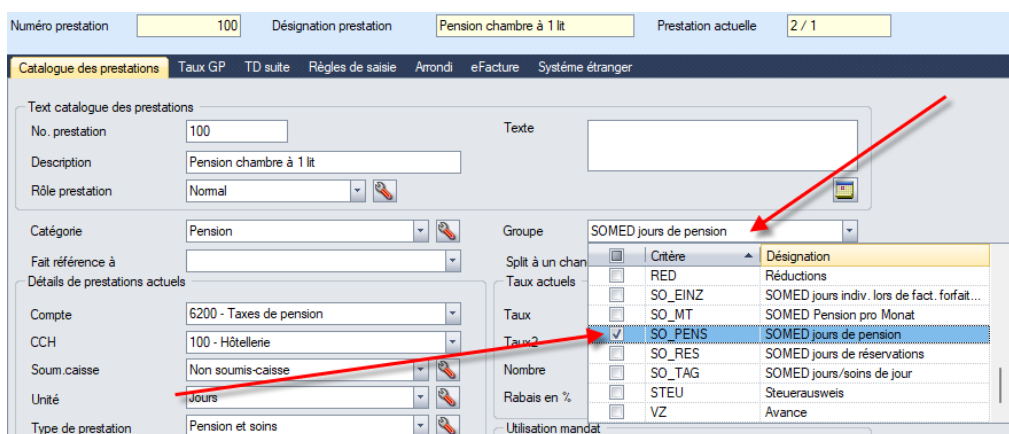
Numéro prestation 100 Désignation prestation Pension chambre à 1 lit Prestation actuelle 2 / 1

Catalogue des prestations | Taux GP | TD suite | Règles de saisie | Arrondi | eFacture | Système étranger

Text catalogue des prestations

No. prestation 100

Description Pension chambre à 1 lit

Rôle prestation Normal

Texte

Catégorie Pension

Groupe SOMED jours de pension

Fait référence à

Split à un chan

Détails de prestations actuels

Taux actuels

Compte 6200 - Taxes de pension

Taux

CCH 100 - Hôtellerie

Taux2

Soum.caisse Non soumis-caisse

Nombre

Unité Jours

Rabais en %

Type de prestation Pension et soins

Utilisation mandat

| | Critère | Désignation |
|---|---|---|
| | RED | Réductions |
| | SO_EINZ | SOMED jours indiv. lors de fact. forfait... |
| | SO_MT | SOMED Pension pro Monat |
| ✓ | SO_PENS | SOMED jours de pension |
| | SO_RES | SOMED jours de réservations |
| | SO_TAG | SOMED jours/soins de jour |
| | STEU | Steuerausweis |
| | VZ | Avance |